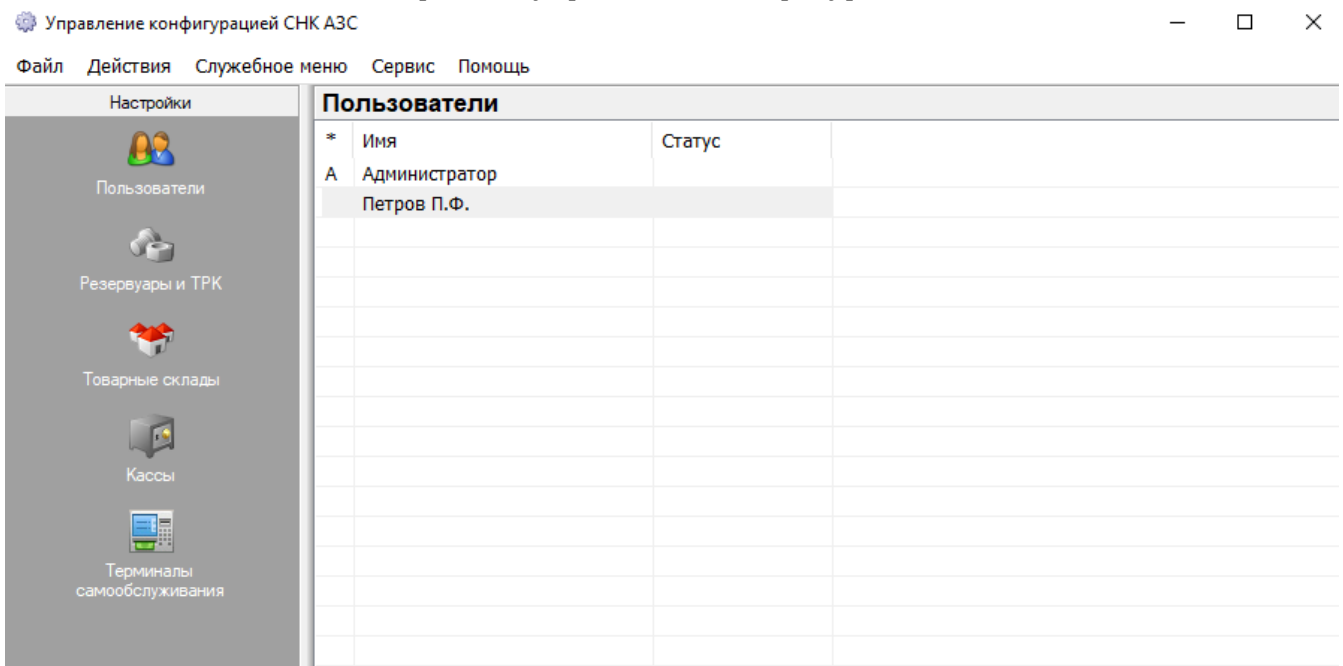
Управление конфигурацией СНК АЗС

Файл Действия Служебное меню Сервис Помощь

Настройки

Пользователи

Резервуары и ТРК

Товарные склады

Кассы

Терминалы самообслуживания

Пользователи

| * | Имя | Статус |
|---|---|---|
| А | Администратор | |
| | Петров П.Ф. | |